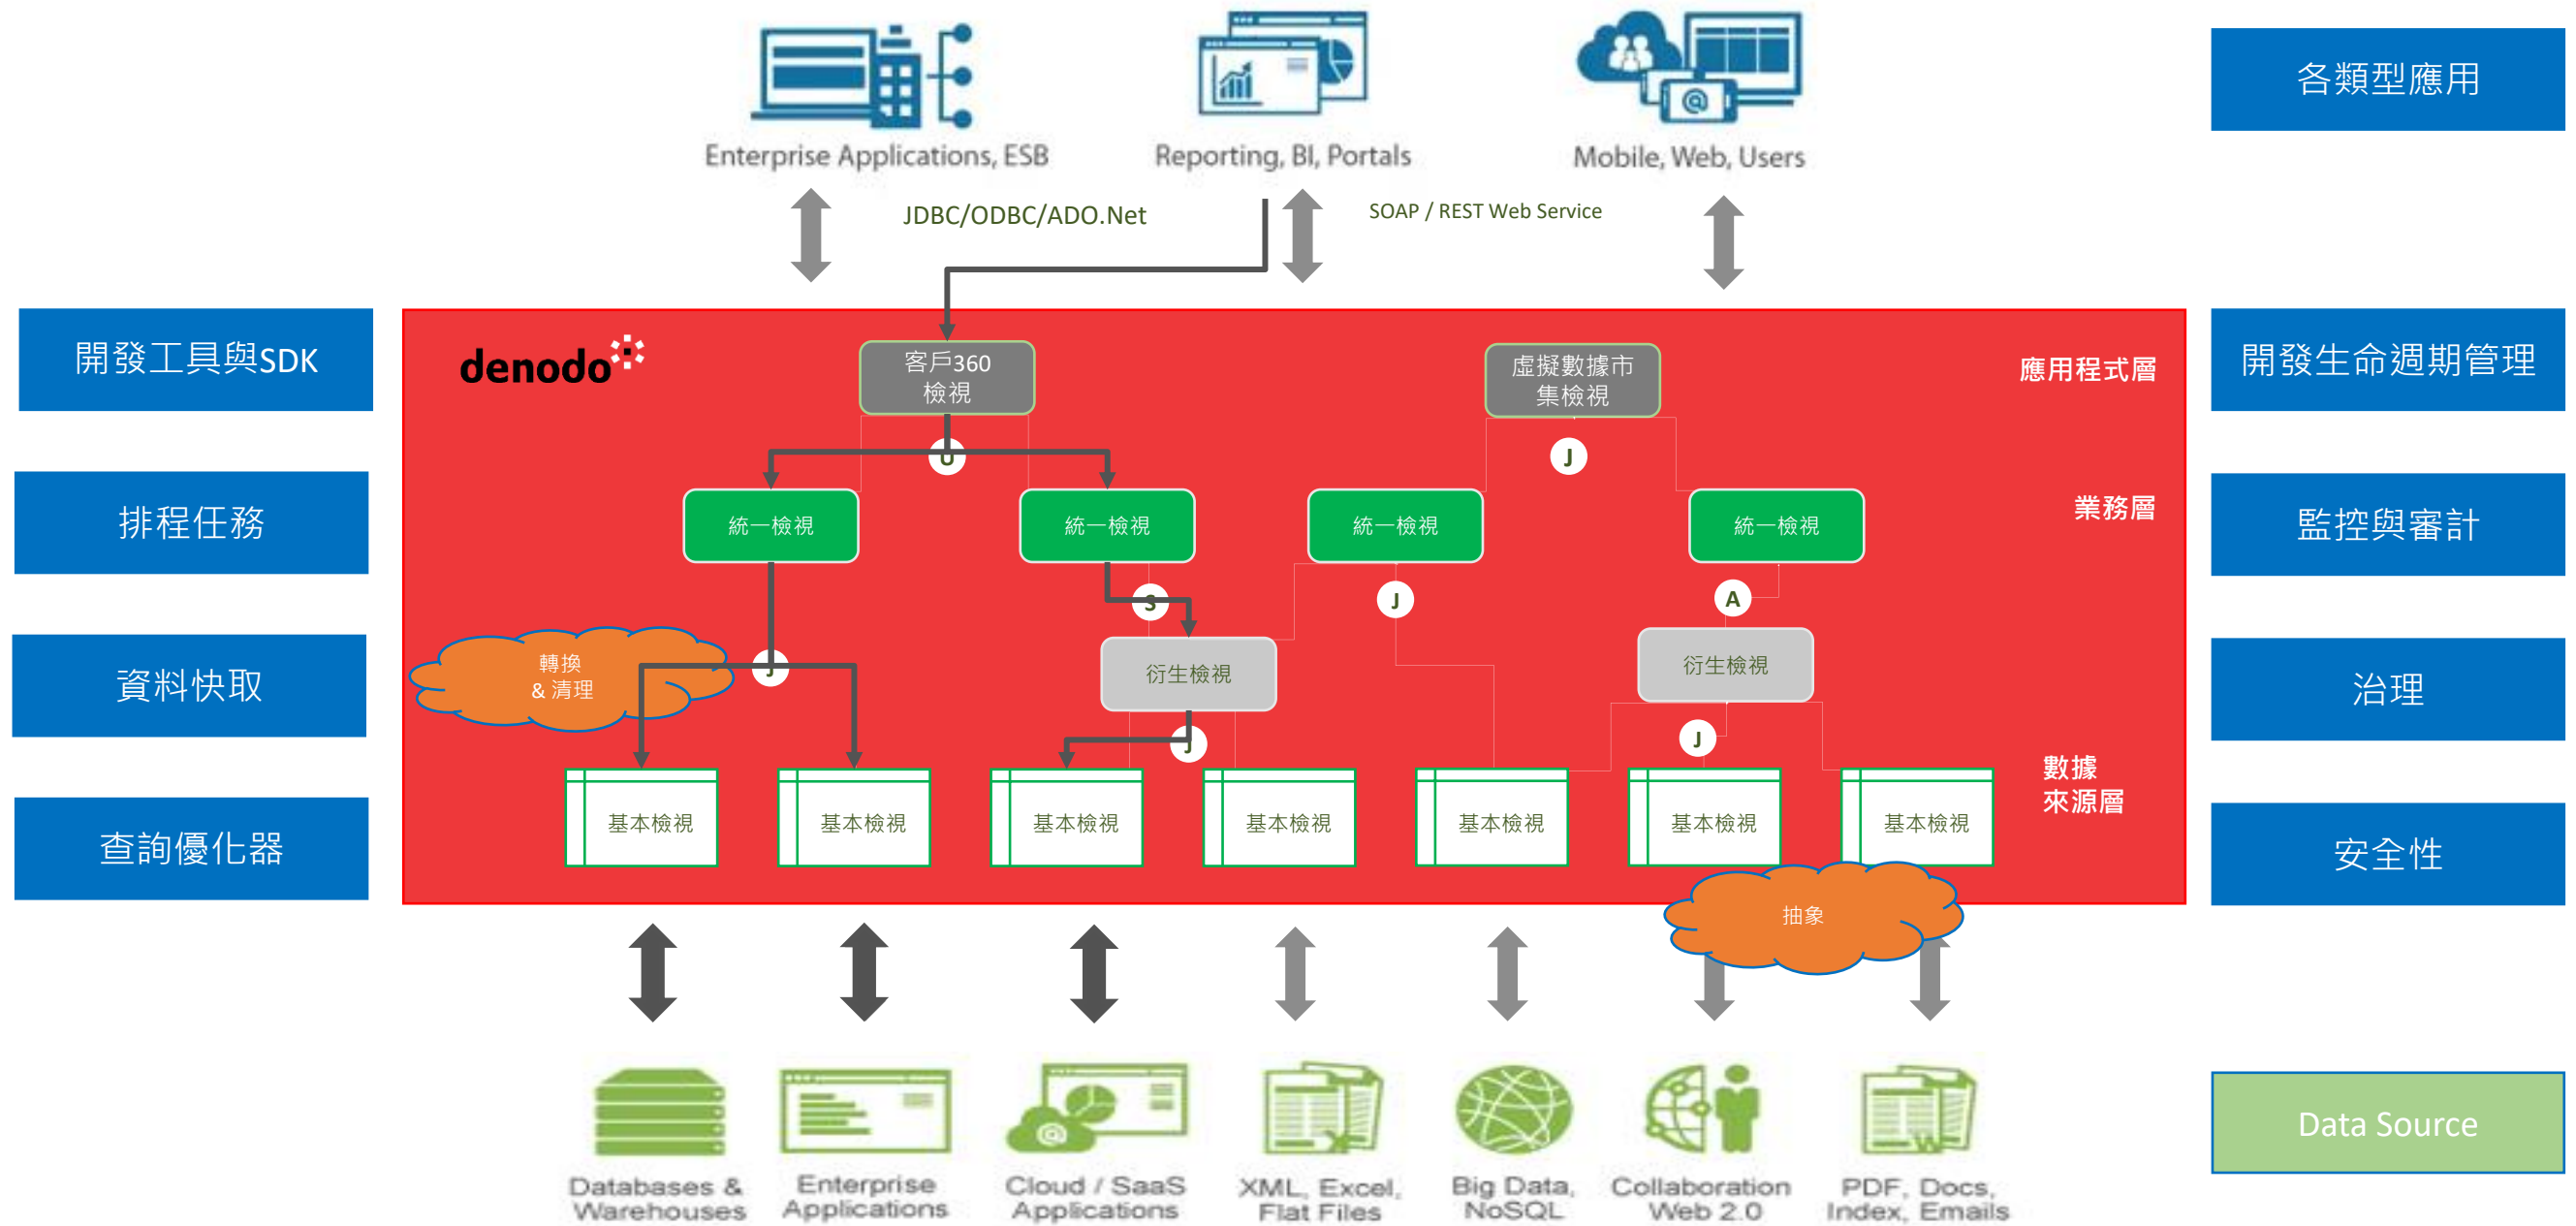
Enterprise Applications, ESB

Reporting, BI, Portals

Mobile, Web, Users

各類型應用

JDBC/ODBC/ADO.Net

SOAP / REST Web Service

開發工具與SDK

denodo

客戶360 檢視

虛擬數據市集檢視

應用程式層

開發生命週期管理

U

J

排程任務

統一檢視

統一檢視

統一檢視

統一檢視

業務層

監控與審計

S

J

A

資料快取

轉換 & 清理

J

衍生檢視

衍生檢視

治理

J

J

數據來源層

查詢優化器

基本檢視

基本檢視

基本檢視

基本檢視

基本檢視

基本檢視

基本檢視

安全性

抽象

Databases & Warehouses

Enterprise Applications

Cloud / SaaS Applications

XML, Excel, Flat Files

Big Data, NoSQL

Collaboration Web 2.0

PDF, Docs, Index, Emails

Data Source